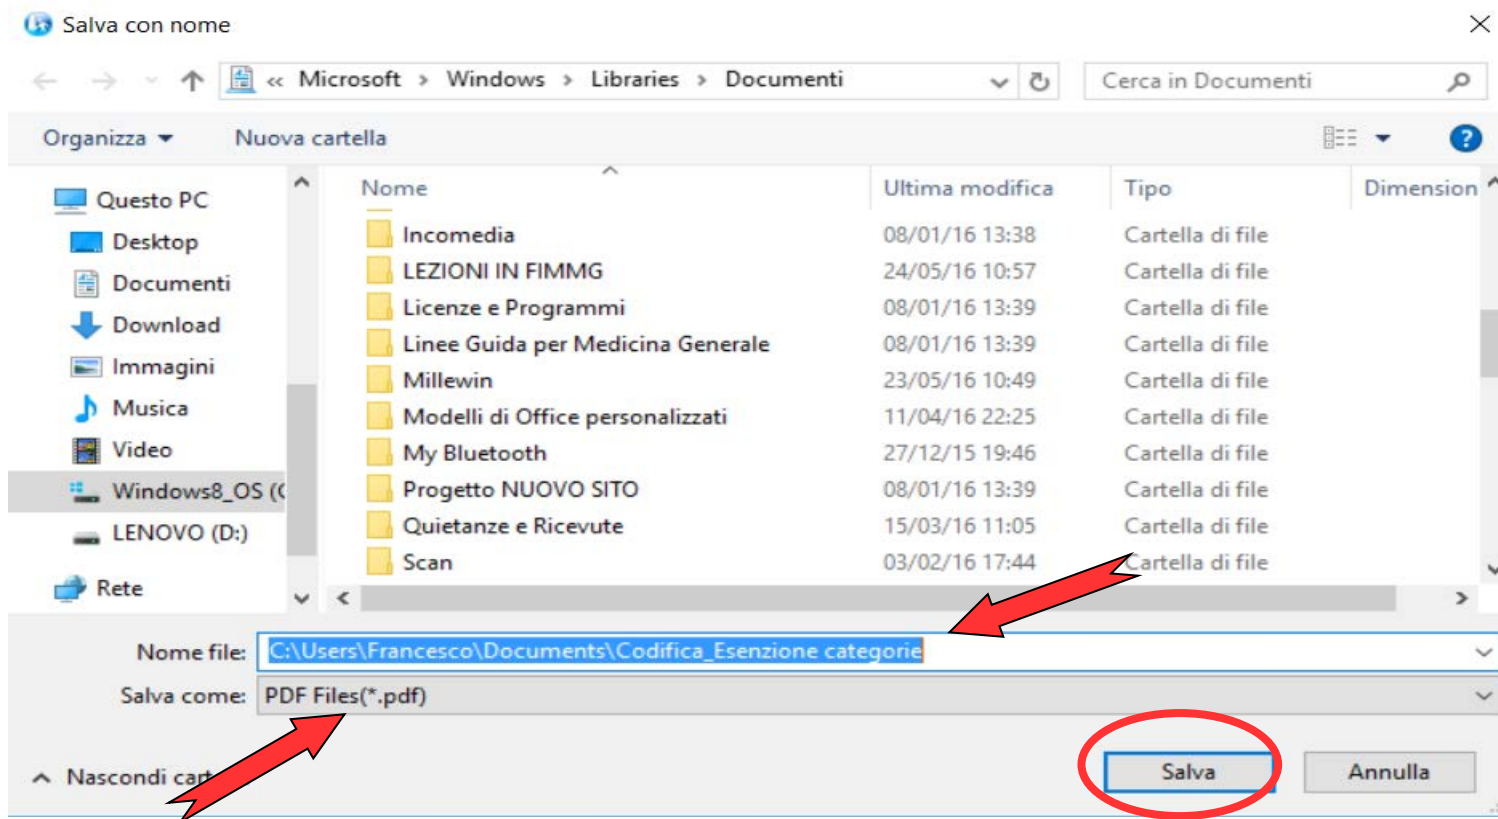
Salva con nome

« Microsoft › Windows › Libraries › Documenti

Cerca in Documenti

Organizza ▾ Nuova cartella

Questo PC
Desktop
Documenti
Download
Immagini
Musica
Video
Windows8_OS (C
LENOVO (D:)
Rete

| Nome | Ultima modifica | Tipo | Dimension |
|---|---|---|---|
| Incomedia | 08/01/16 13:38 | Cartella di file | |
| LEZIONI IN FIMMG | 24/05/16 10:57 | Cartella di file | |
| Licenze e Programmi | 08/01/16 13:39 | Cartella di file | |
| Linee Guida per Medicina Generale | 08/01/16 13:39 | Cartella di file | |
| Millewin | 23/05/16 10:49 | Cartella di file | |
| Modelli di Office personalizzati | 11/04/16 22:25 | Cartella di file | |
| My Bluetooth | 27/12/15 19:46 | Cartella di file | |
| Progetto NUOVO SITO | 08/01/16 13:39 | Cartella di file | |
| Quietanze e Ricevute | 15/03/16 11:05 | Cartella di file | |
| Scan | 03/02/16 17:44 | Cartella di file | |

Nome file: C:\Users\Francesco\Documents\Codifica_Esenzione categorie
Salva come: PDF Files(*.pdf)

Nascondi cart

Salva
Annulla